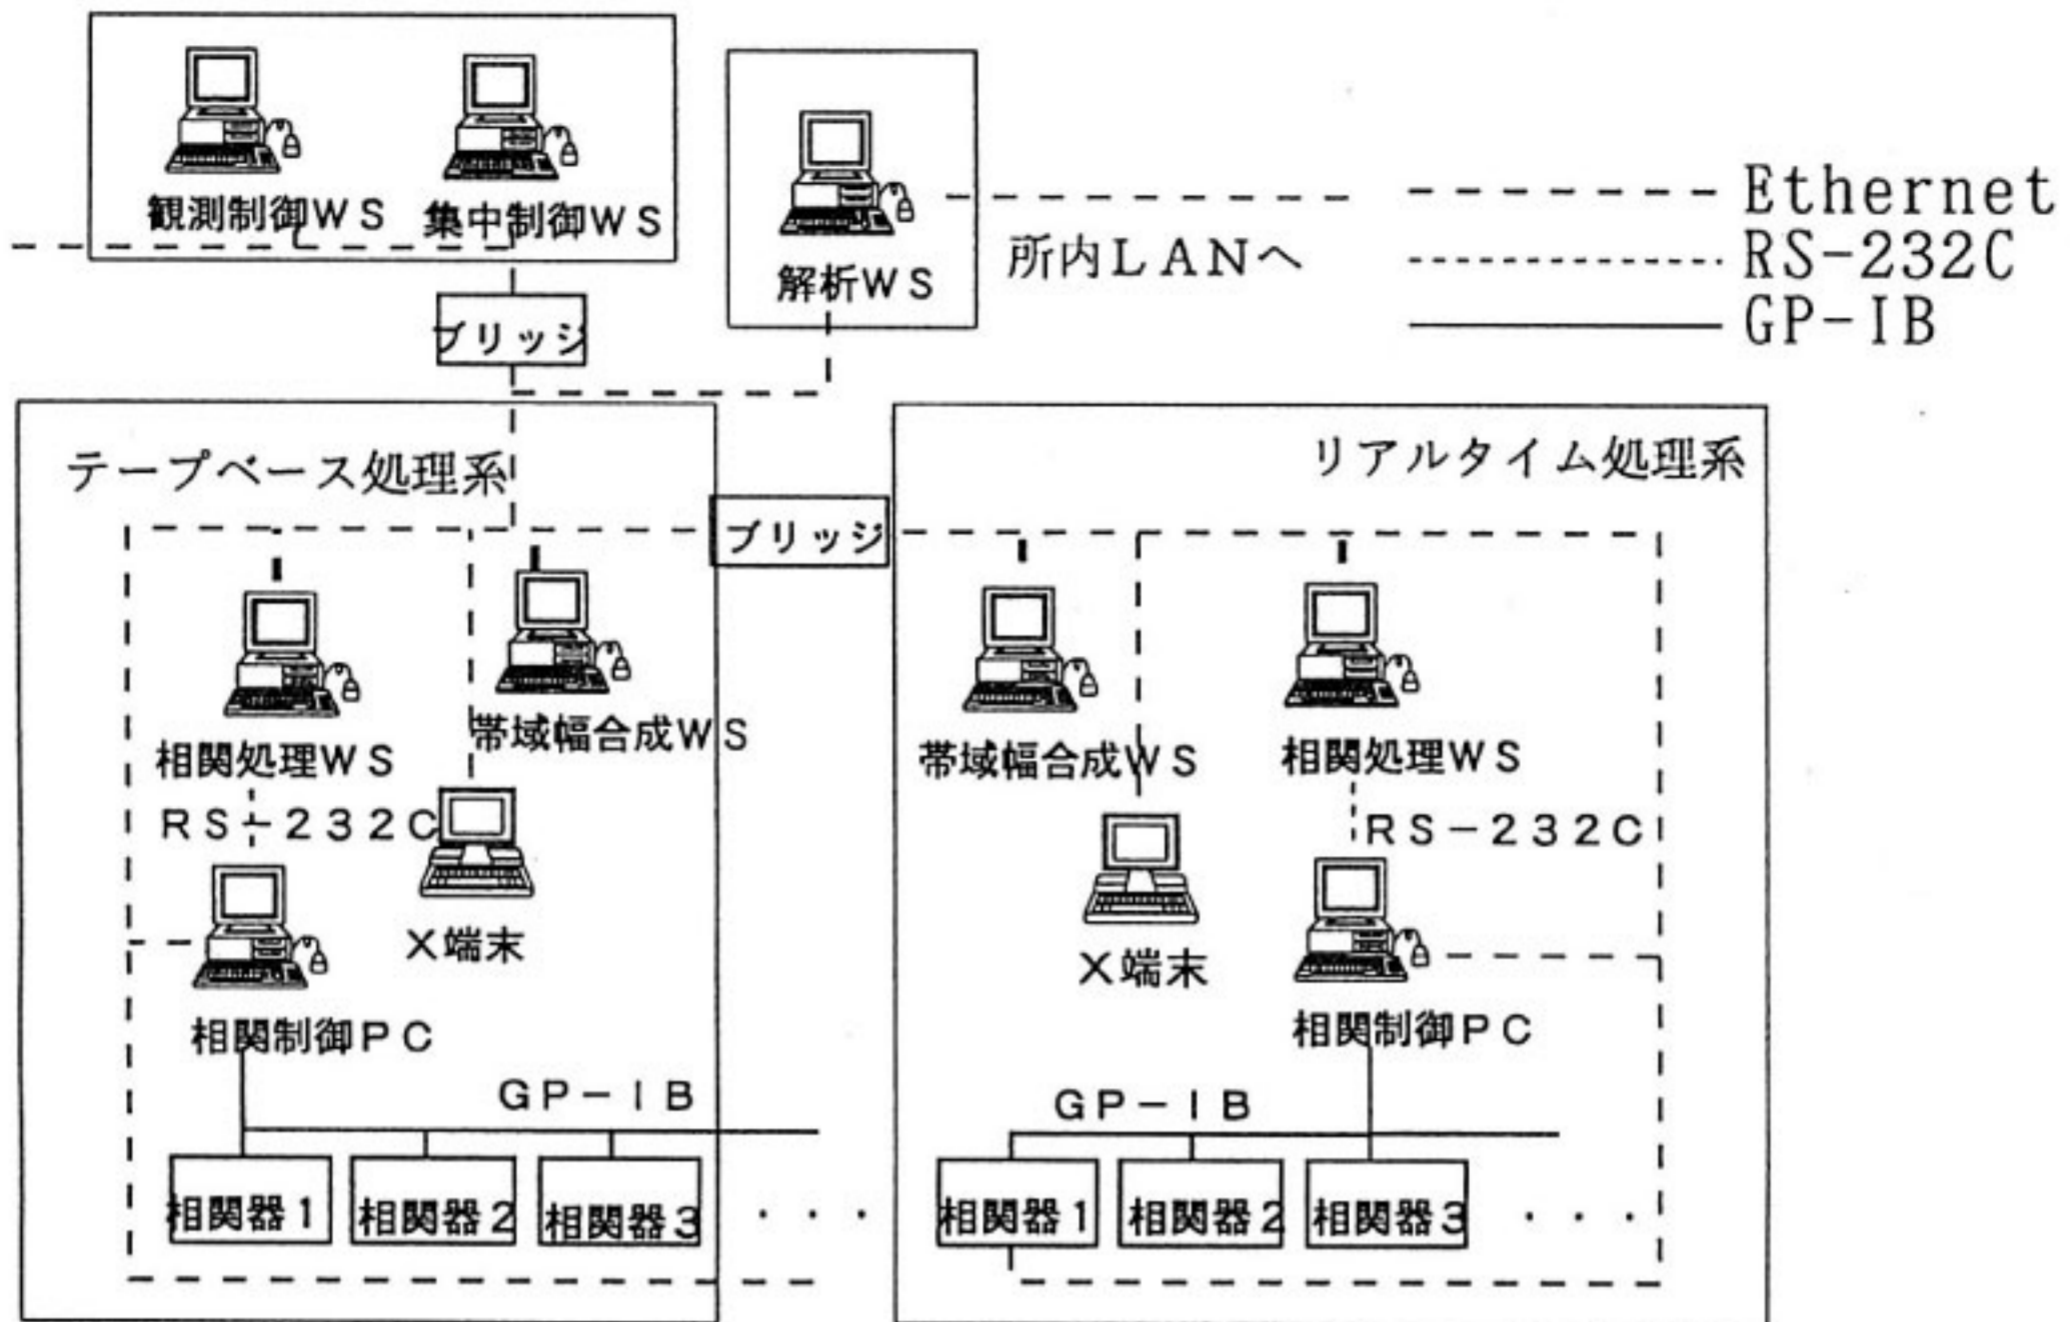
観測制御ＷＳ 集中制御ＷＳ

解析ＷＳ

所内ＬＡＮへ

Ethernet
RS-232C
GP-IB

ブリッジ

テープベース処理系

ブリッジ

リアルタイム処理系

相関処理ＷＳ

帯域幅合成ＷＳ

ＲＳ－２３２Ｃ

Ｘ端末

相関制御ＰＣ

ＧＰ－ＩＢ

相関器１ 相関器２ 相関器３ ・・・

帯域幅合成ＷＳ

相関処理ＷＳ

ＲＳ－２３２Ｃ

Ｘ端末

相関制御ＰＣ

ＧＰ－ＩＢ

相関器１ 相関器２ 相関器３ ・・・